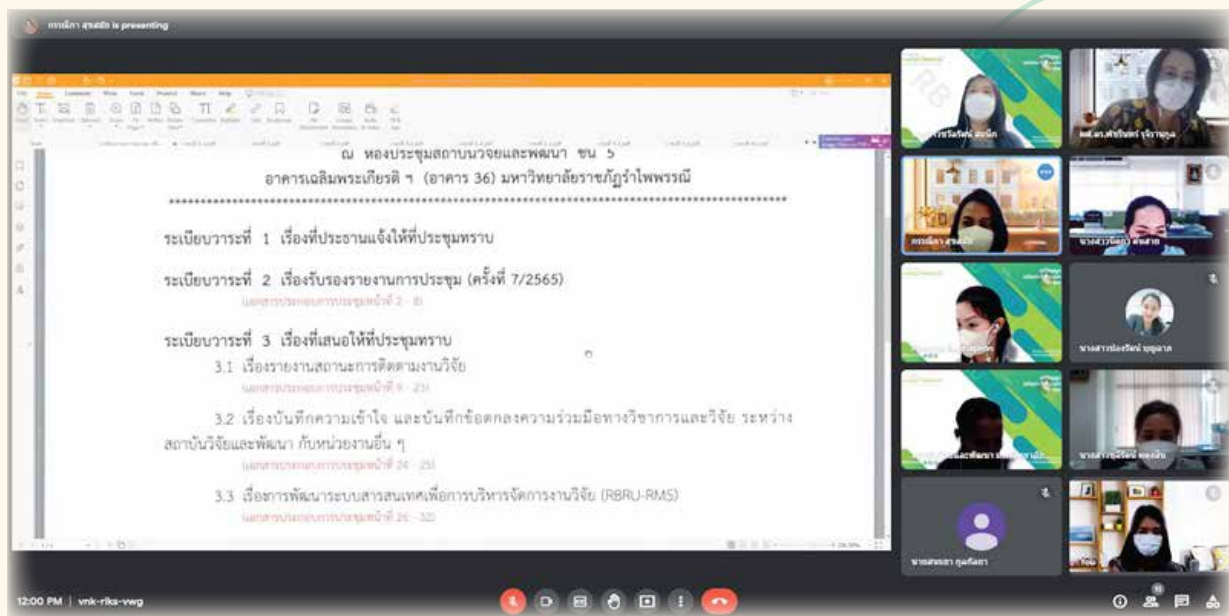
การณิกา สุขสถิต is presenting

ณ ห้องประชุมสถาบันวิจัยและพัฒนา ชั้น 5
อาคารเฉลิมพระเกียรติ ฯ (อาคาร 36) มหาวิทยาลัยราชภัฏรำไพพรรณี
*************************************************************************************

ระเบียบวาระที่ 1 เรื่องที่ประธานแจ้งให้ที่ประชุมทราบ

ระเบียบวาระที่ 2 เรื่องรับรองรายงานการประชุม (ครั้งที่ 7/2565)
(เอกสารประกอบการประชุมหน้าที่ 2 - 8)

ระเบียบวาระที่ 3 เรื่องที่เสนอให้ที่ประชุมทราบ
3.1 เรื่องรายงานสถานะการติดตามงานวิจัย
(เอกสารประกอบการประชุมหน้าที่ 9 - 23)

3.2 เรื่องบันทึกความเข้าใจ และบันทึกข้อตกลงความร่วมมือทางวิชาการและวิจัย ระหว่างสถาบันวิจัยและพัฒนา กับหน่วยงานอื่น ๆ
(เอกสารประกอบการประชุมหน้าที่ 24 - 25)

3.3 เรื่องการพัฒนาระบบสารสนเทศเพื่อการบริหารจัดการงานวิจัย (RBRU-RMS)
(เอกสารประกอบการประชุมหน้าที่ 26 - 32)

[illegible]
ผศ.ดร.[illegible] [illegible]
การณิกา สุขสถิต
นางสาว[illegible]
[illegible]
นางสาว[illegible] บุญลาภ
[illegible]
นางสาว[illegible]
นายสุ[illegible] ภูเก้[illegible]
You

12:00 PM | vnk-riks-vwg